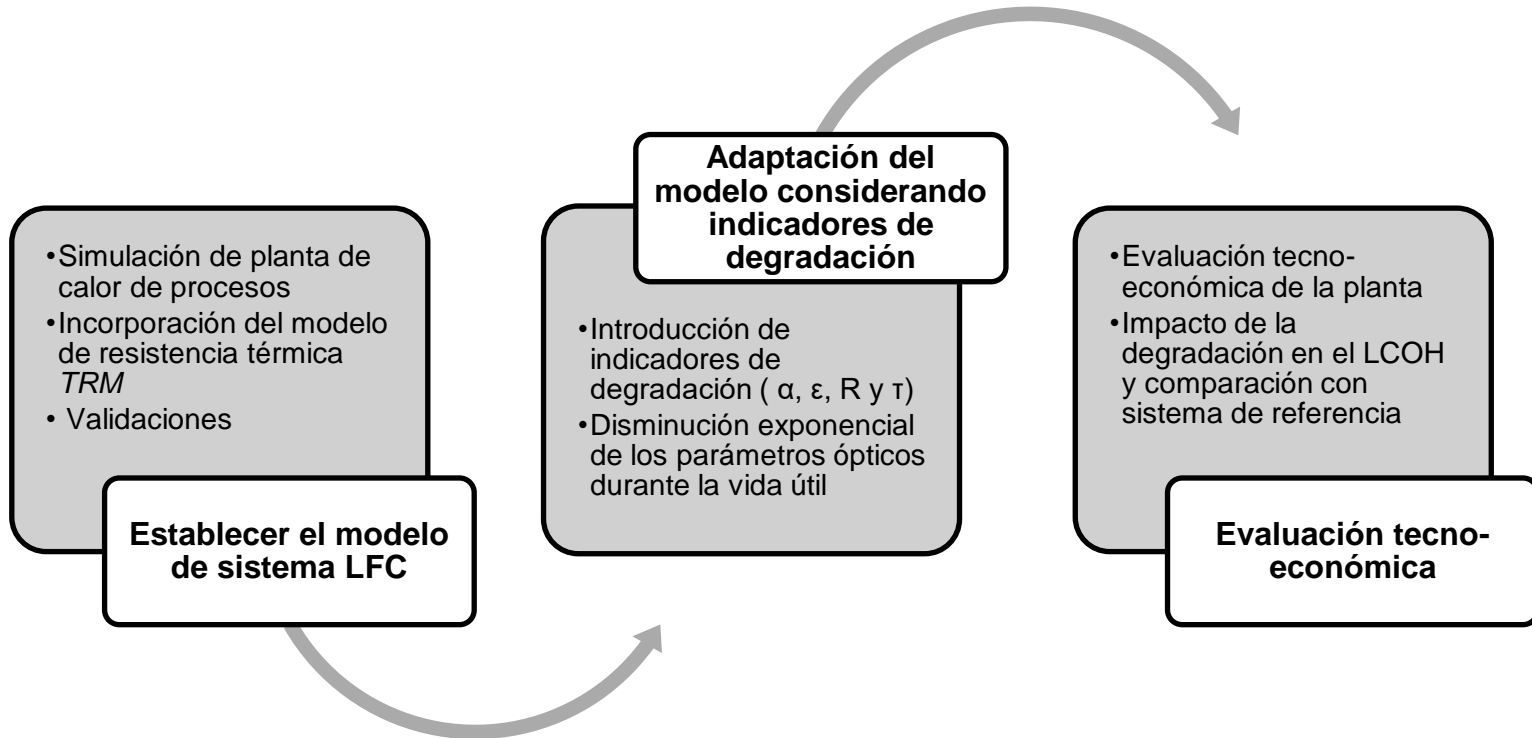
•Simulación de planta de calor de procesos
•Incorporación del modelo de resistencia térmica *TRM*
• Validaciones

**Establecer el modelo de sistema LFC**

**Adaptación del modelo considerando indicadores de degradación**

•Introducción de indicadores de degradación ( α, ε, R y τ)
•Disminución exponencial de los parámetros ópticos durante la vida útil

•Evaluación tecno-económica de la planta
•Impacto de la degradación en el LCOH y comparación con sistema de referencia

**Evaluación tecno-económica**